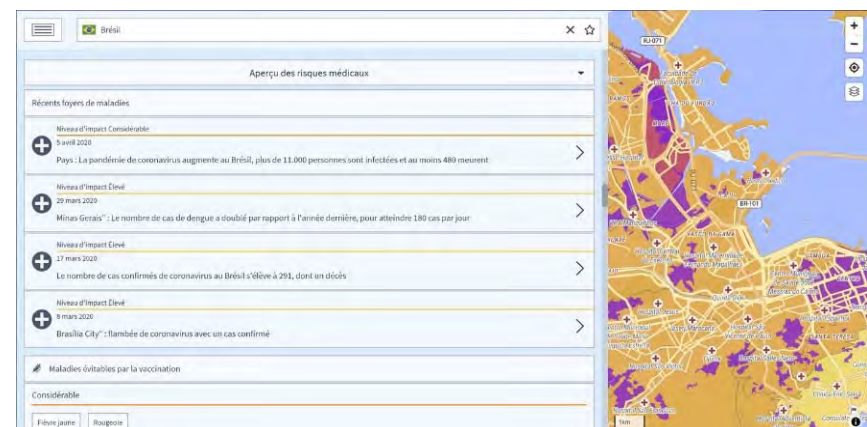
Brésil

Aperçu des risques médicaux

Récents foyers de maladies

Niveau d'impact Considérable
5 avril 2020
Pays : La pandémie de coronavirus augmente au Brésil, plus de 11.000 personnes sont infectées et au moins 480 meurent

Niveau d'impact Élevé
29 mars 2020
Minas Gerais'' : Le nombre de cas de dengue a doublé par rapport à l'année dernière, pour atteindre 180 cas par jour

Niveau d'impact Élevé
17 mars 2020
Le nombre de cas confirmés de coronavirus au Brésil s'élève à 291, dont un décès

Niveau d'impact Élevé
9 mars 2020
Brasilia City'' : flambée de coronavirus avec un cas confirmé

Maladies évitables par la vaccination

Considérable

Fièvre jaune
Rougeole

RJ-071
BR-101
1km